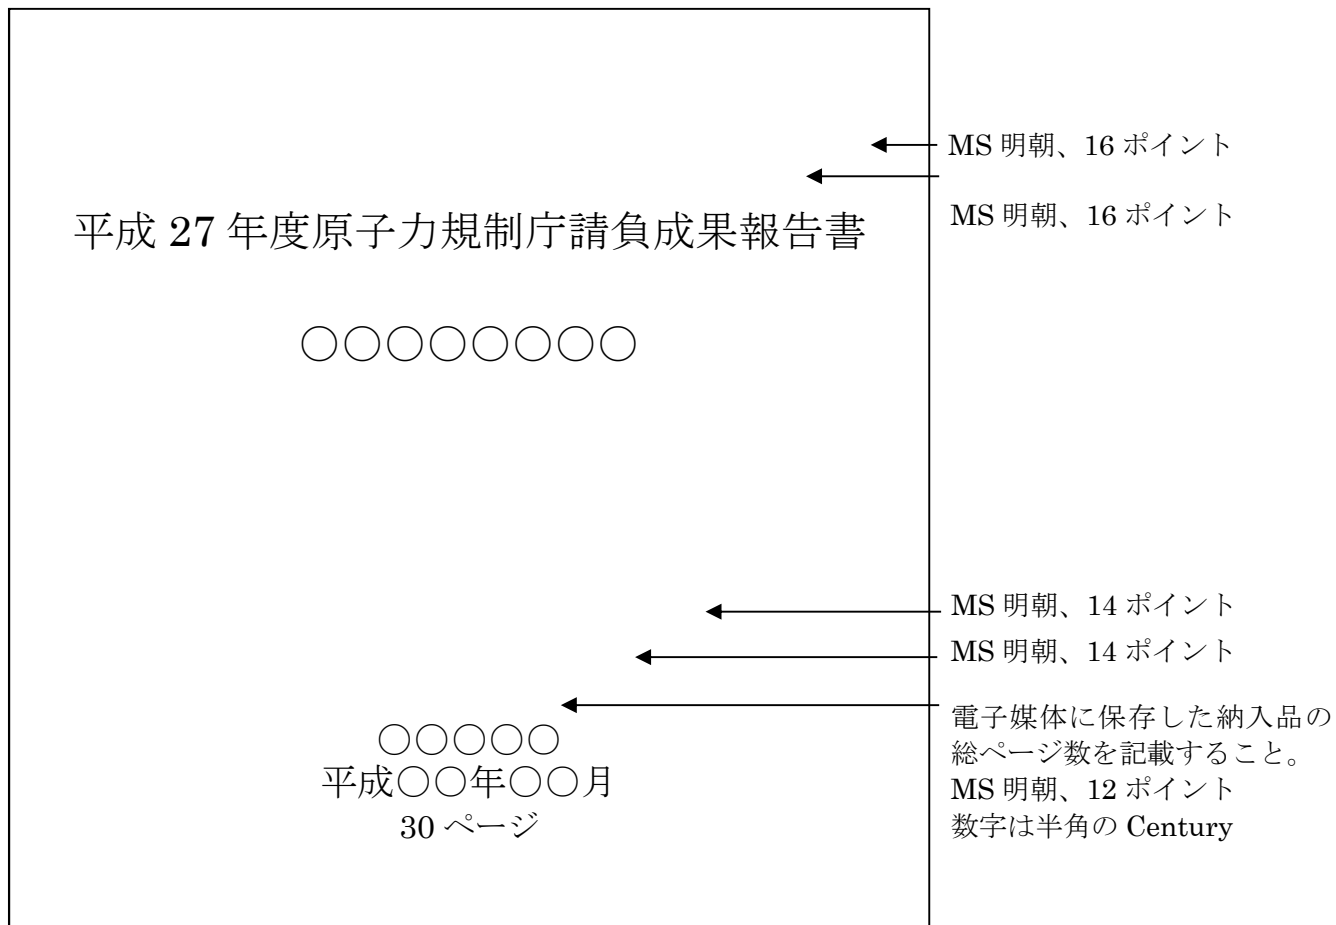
MS 明朝、16 ポイント

MS 明朝、16 ポイント

平成 27 年度原子力規制庁請負成果報告書

○○○○○○○○

MS 明朝、14 ポイント

MS 明朝、14 ポイント

電子媒体に保存した納入品の総ページ数を記載すること。
MS 明朝、12 ポイント
数字は半角の Century

○○○○○
平成○○年○○月
30 ページ